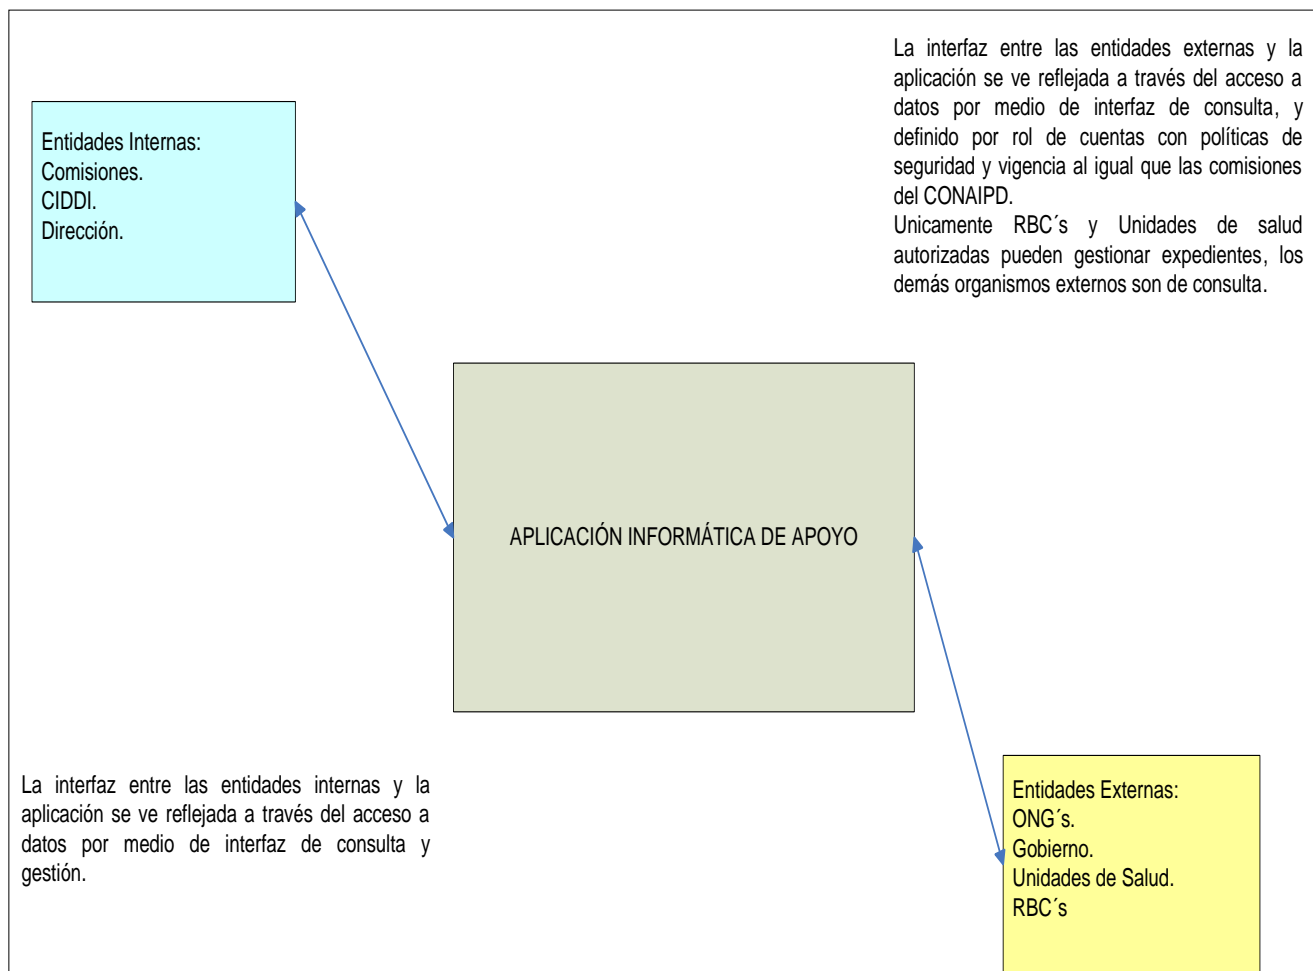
Entidades Internas:
Comisiones.
CIDDI.
Dirección.

La interfaz entre las entidades externas y la aplicación se ve reflejada a través del acceso a datos por medio de interfaz de consulta, y definido por rol de cuentas con políticas de seguridad y vigencia al igual que las comisiones del CONAIPD.
Unicamente RBC´s y Unidades de salud autorizadas pueden gestionar expedientes, los demás organismos externos son de consulta.

APLICACIÓN INFORMÁTICA DE APOYO

La interfaz entre las entidades internas y la aplicación se ve reflejada a través del acceso a datos por medio de interfaz de consulta y gestión.

Entidades Externas:
ONG´s.
Gobierno.
Unidades de Salud.
RBC´s